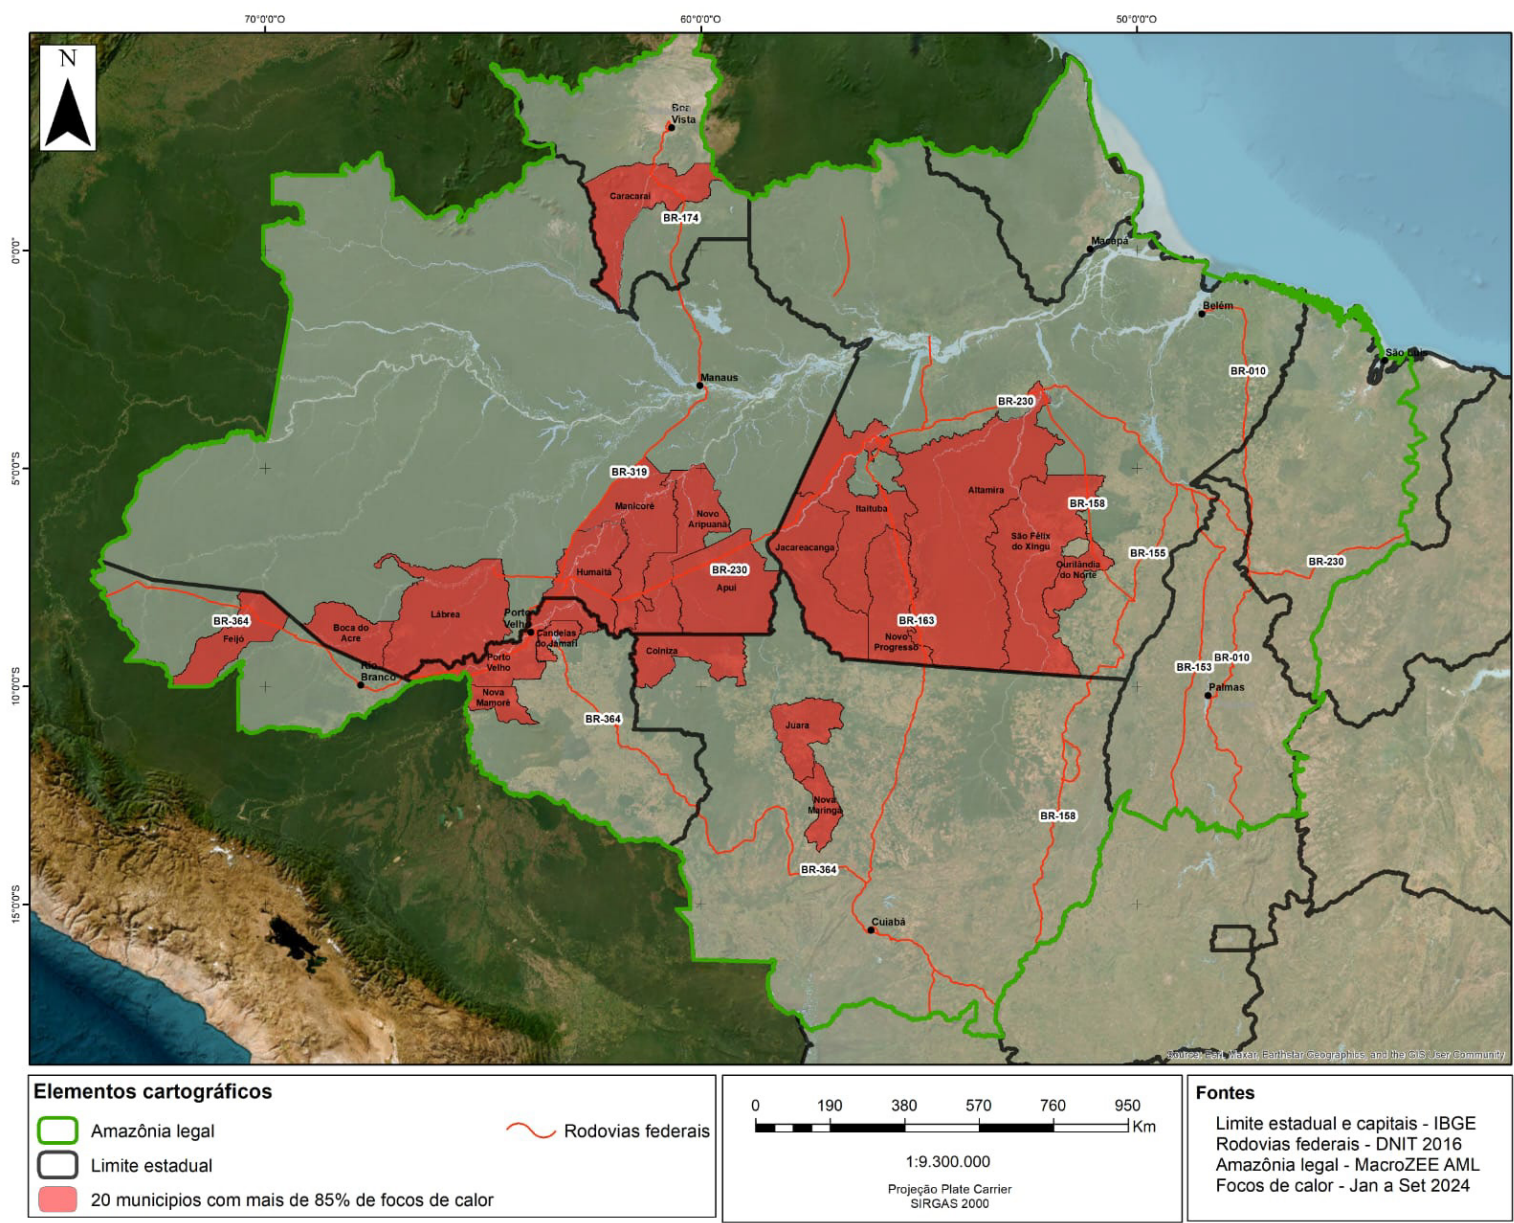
70°0'0"O 60°0'0"O 50°0'0"O

0°0'0"

5°0'0"S

10°0'0"S

15°0'0"S

N

Boa Vista
Caracaraí
BR-174
Macapá
Belém
São Luís
Manaus
BR-010
BR-230
BR-319
Manicoré
Novo Aripuanã
Itaituba
Altamira
BR-158
São Félix do Xingu
Jacareacanga
Ourilândia do Norte
BR-155
BR-230
Humaitá
BR-230
Apuí
BR-230
Lábrea
Boca do Acre
BR-364
Feijó
Porto Velho
Candeias do Jamari
Porto Velho
Rio Branco
Nova Mamoré
Colniza
BR-163
Novo Progresso
BR-153
BR-010
Palmas
BR-364
Juara
Nova Maringá
BR-158
BR-364
Cuiabá

Source: Esri, Maxar, Earthstar Geographics, and the GIS User Community

Elementos cartográficos
Amazônia legal
Limite estadual
20 municipios com mais de 85% de focos de calor
Rodovias federais

0 190 380 570 760 950 Km
1:9.300.000
Projeção Plate Carrier
SIRGAS 2000

Fontes
Limite estadual e capitais - IBGE
Rodovias federais - DNIT 2016
Amazônia legal - MacroZEE AML
Focos de calor - Jan a Set 2024